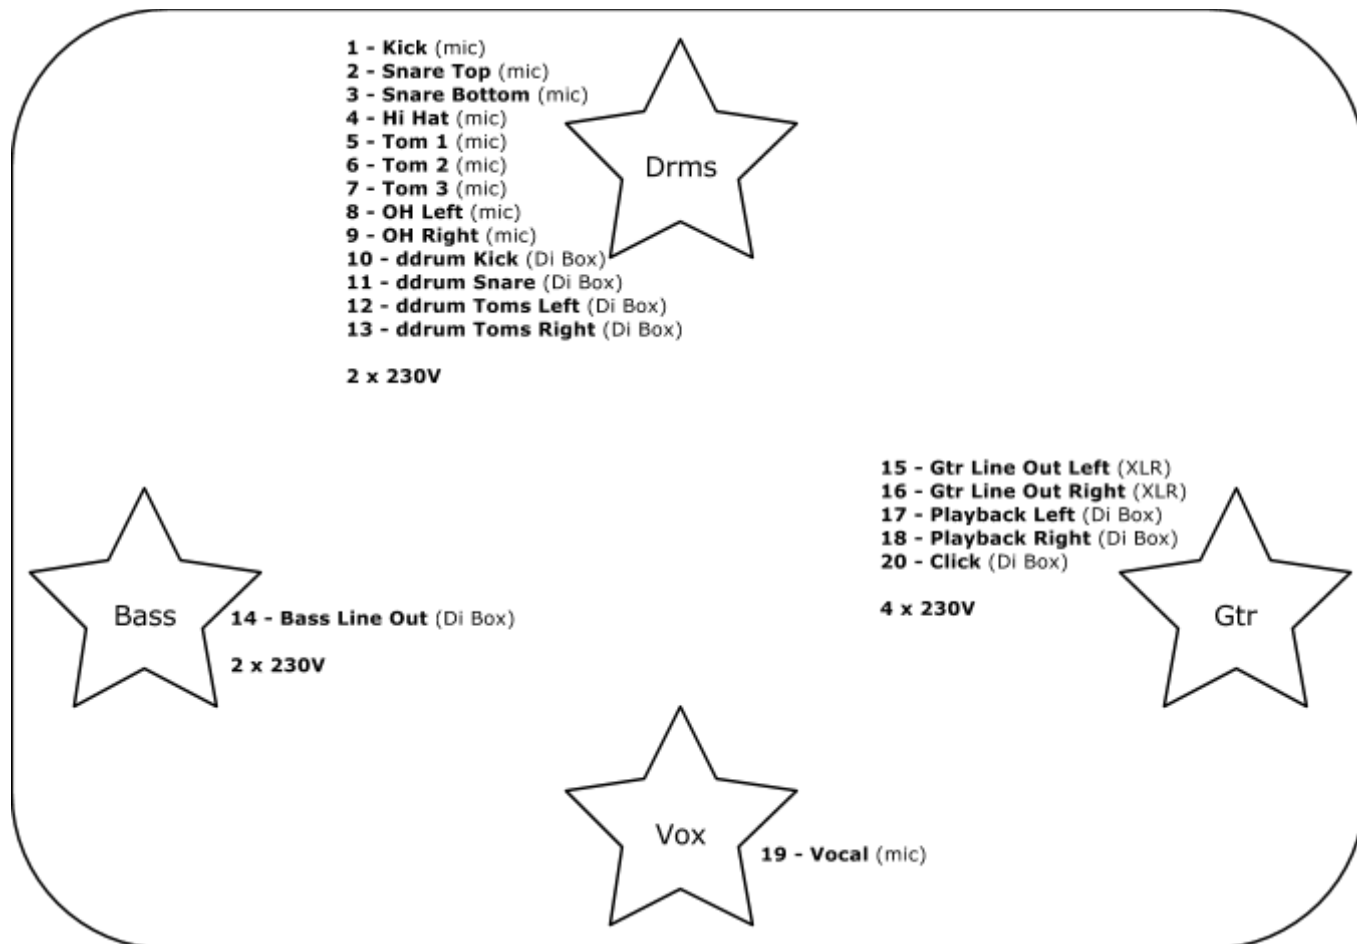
1 - Kick (mic)
2 - Snare Top (mic)
3 - Snare Bottom (mic)
4 - Hi Hat (mic)
5 - Tom 1 (mic)
6 - Tom 2 (mic)
7 - Tom 3 (mic)
8 - OH Left (mic)
9 - OH Right (mic)
10 - ddrum Kick (Di Box)
11 - ddrum Snare (Di Box)
12 - ddrum Toms Left (Di Box)
13 - ddrum Toms Right (Di Box)

2 x 230V

Drms

15 - Gtr Line Out Left (XLR)
16 - Gtr Line Out Right (XLR)
17 - Playback Left (Di Box)
18 - Playback Right (Di Box)
20 - Click (Di Box)

4 x 230V

Gtr

Bass

14 - Bass Line Out (Di Box)

2 x 230V

Vox

19 - Vocal (mic)